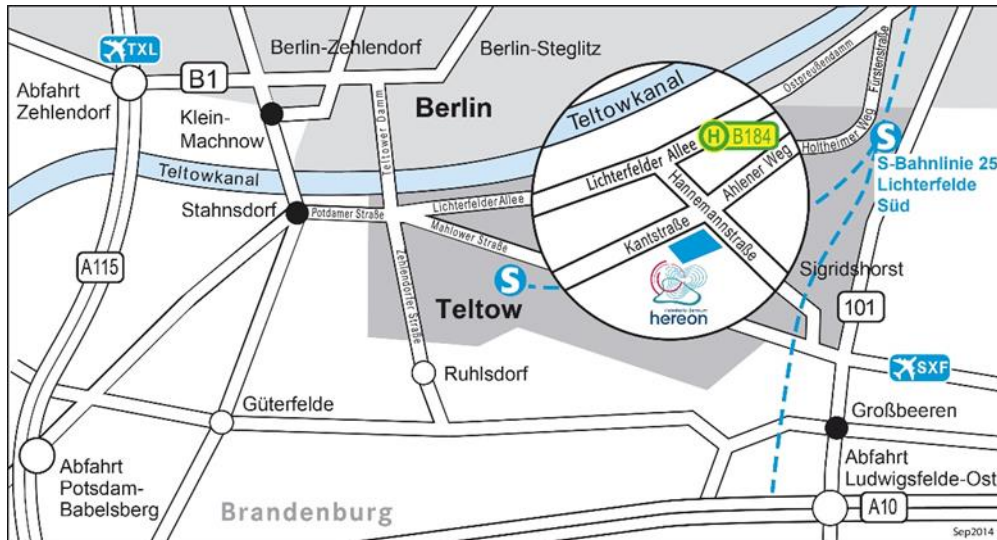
TXL
B1
Abfahrt Zehlendorf
Berlin-Zehlendorf
Berlin-Steglitz
Berlin
Klein-Machnow
Teltower Damm
Teltowkanal
Teltowkanal
Ostpreußendamm
Fürstenstraße
Lichterfelder Allee
H B184
Holtheimer Weg
Ahlener Weg
Hannemannstraße
S
S-Bahnlinie 25 Lichterfelde Süd
Stahnsdorf
Potsdamer Straße
Lichterfelder Allee
Mahlower Straße
Zehlendorfer Straße
Kantstraße
Helmholtz-Zentrum hereon
Sigridshorst
A115
S
Teltow
101
Ruhlsdorf
SXF
Güterfelde
Großbeeren
Abfahrt Potsdam-Babelsberg
Brandenburg
Abfahrt Ludwigsfelde-Ost
A10
Sep2014